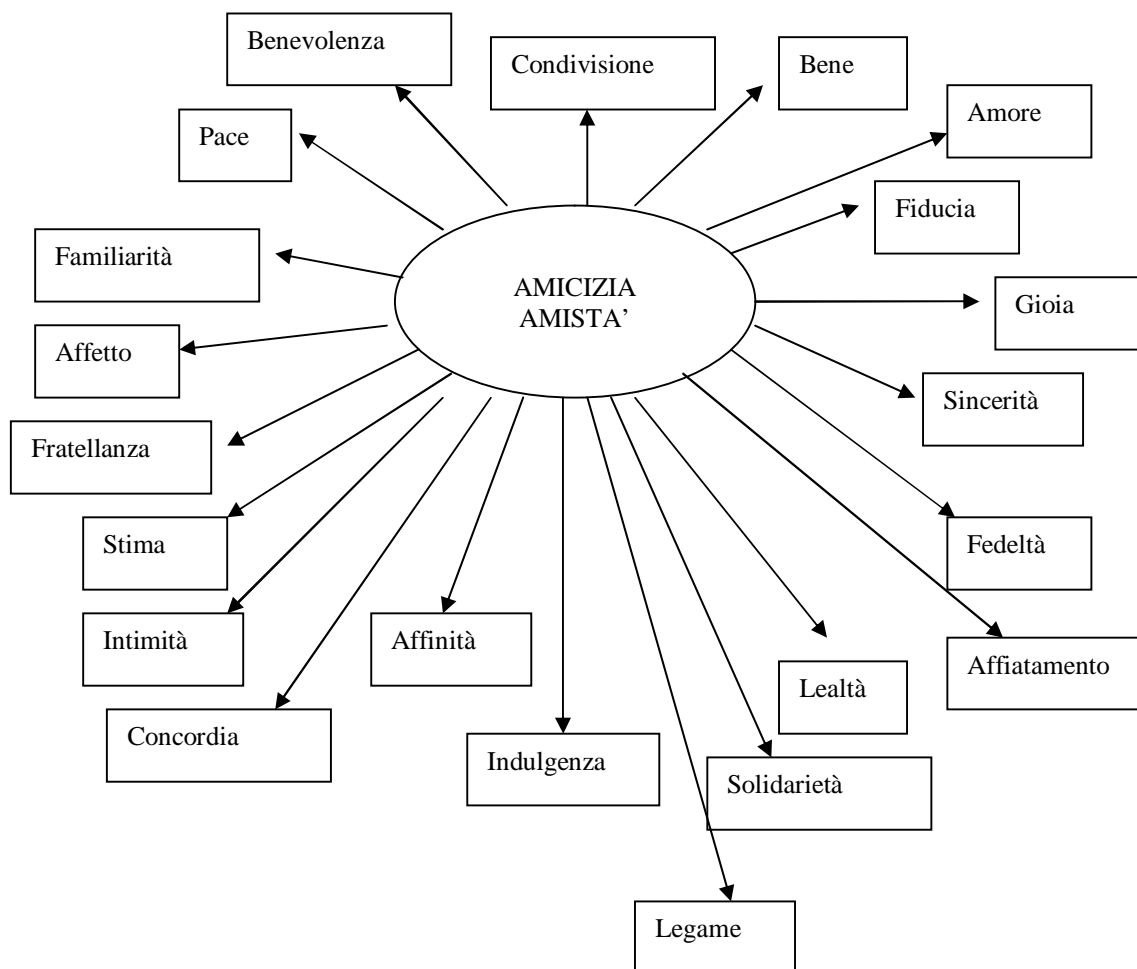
AMICIZIA
AMISTA'

Benevolenza

Condivisione

Bene

Pace

Amore

Fiducia

Familiarità

Gioia

Affetto

Sincerità

Fratellanza

Stima

Fedeltà

Intimità

Affinità

Affiatamento

Lealtà

Concordia

Indulgenza

Solidarietà

Legame